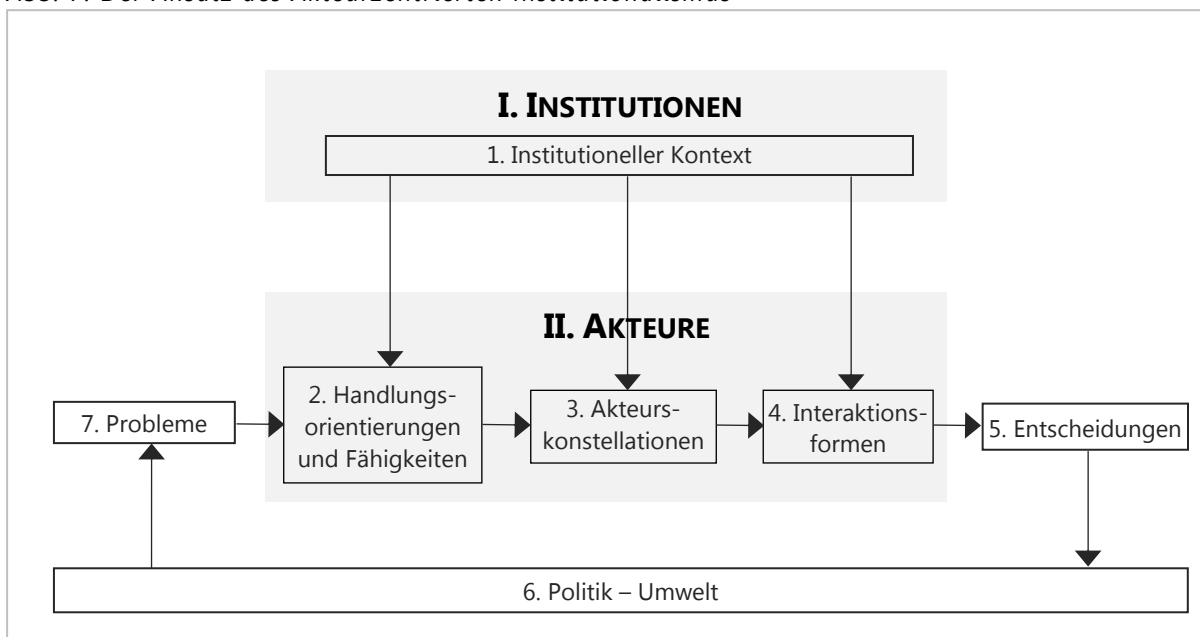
Abb. 1: Der Ansatz des Akteurzentrierten Institutionalismus

I. INSTITUTIONEN

1. Institutioneller Kontext

II. AKTEURE

7. Probleme

2. Handlungsorientierungen und Fähigkeiten

3. Akteurskonstellationen

4. Interaktionsformen

5. Entscheidungen

6. Politik – Umwelt